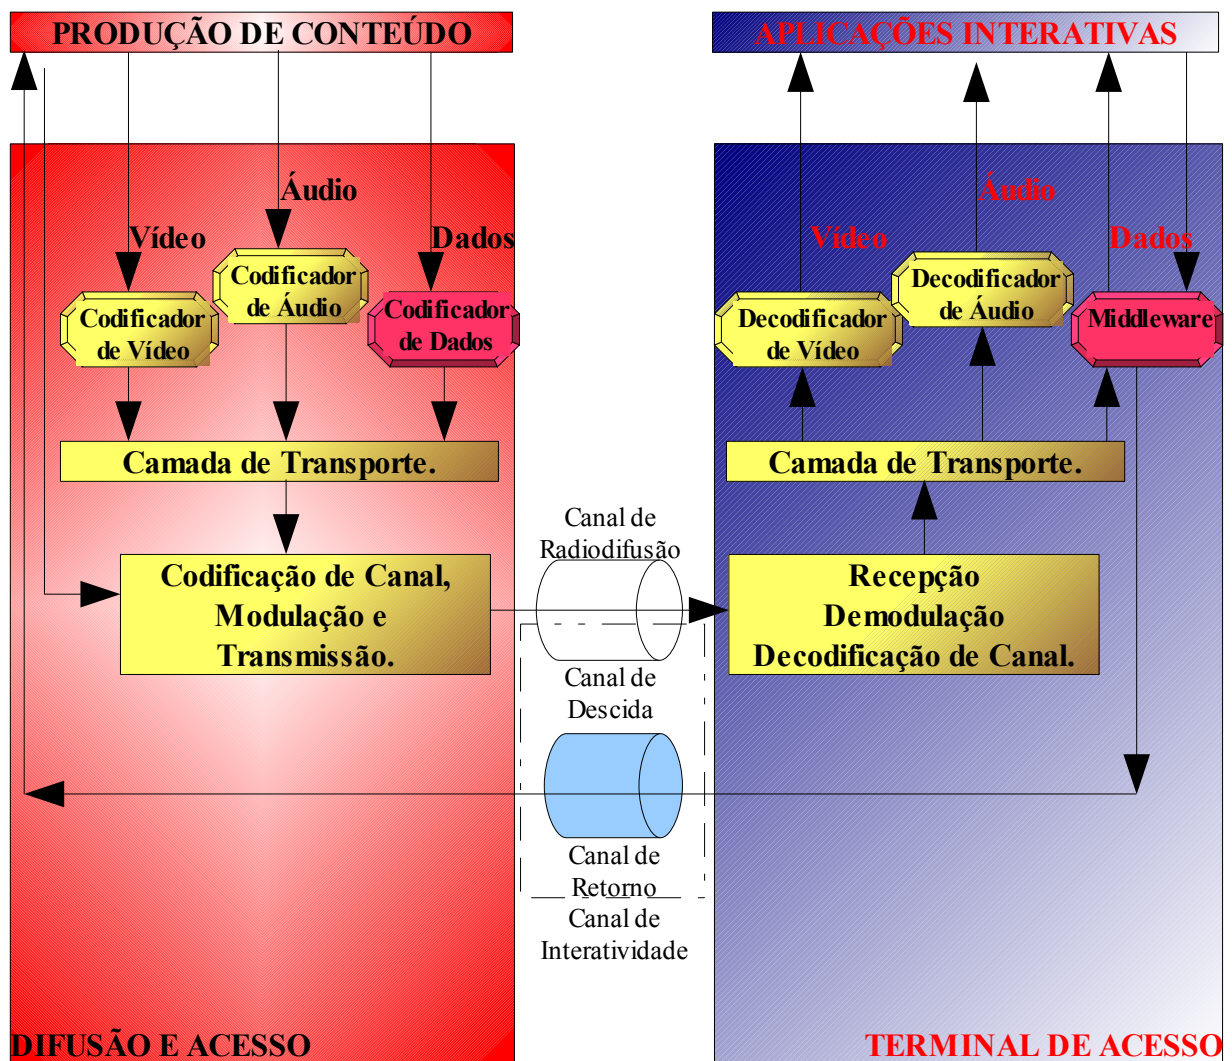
PRODUÇÃO DE CONTEÚDO

APLICAÇÕES INTERATIVAS

Áudio

Vídeo

Dados

Codificador de Áudio

Codificador de Vídeo

Codificador de Dados

Camada de Transporte.

Codificação de Canal, Modulação e Transmissão.

Áudio

Vídeo

Dados

Decodificador de Áudio

Decodificador de Vídeo

Middleware

Camada de Transporte.

Recepção Demodulação Decodificação de Canal.

Canal de Radiodifusão

Canal de Descida

Canal de Retorno

Canal de Interatividade

DIFUSÃO E ACESSO

TERMINAL DE ACESSO